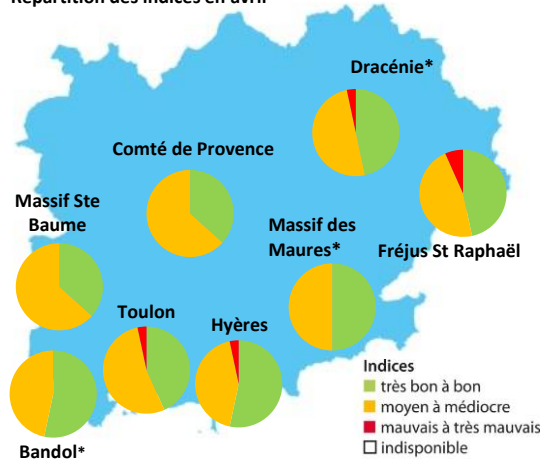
Répartition des indices en avril

Dracénie*

Comté de Provence

Massif Ste Baume

Massif des Maures*

Fréjus St Raphaël

Toulon

Hyères

Bandol*

Indices
très bon à bon
moyen à médiocre
mauvais à très mauvais
indisponible